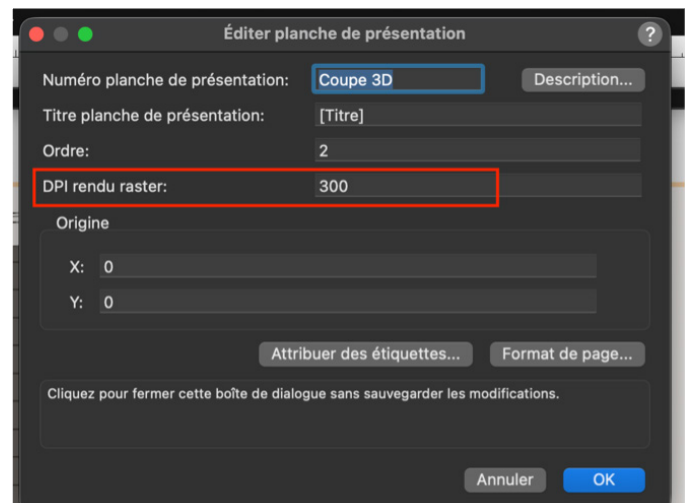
Éditer planche de présentation

?

Numéro planche de présentation: Coupe 3D

Description...

Titre planche de présentation: [Titre]

Ordre: 2

DPI rendu raster: 300

Origine

X: 0

Y: 0

Attribuer des étiquettes...

Format de page...

Cliquez pour fermer cette boîte de dialogue sans sauvegarder les modifications.

Annuler

OK